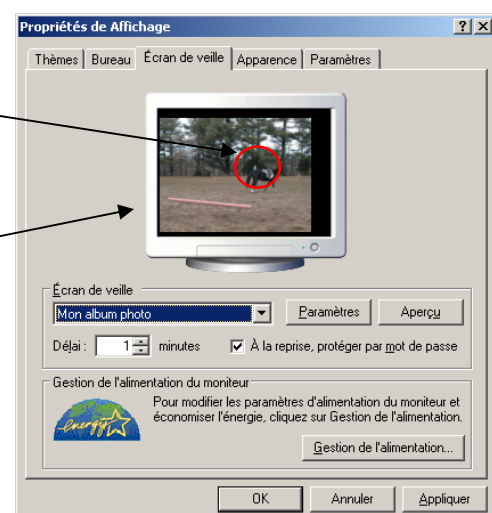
Propriétés de Affichage

?
X

Thèmes
Bureau
Écran de veille
Apparence
Paramètres

Écran de veille

Mon album photo

Paramètres

Aperçu

Délai :
1
minutes

À la reprise, protéger par mot de passe

Gestion de l'alimentation du moniteur

energy

Pour modifier les paramètres d'alimentation du moniteur et économiser l'énergie, cliquez sur Gestion de l'alimentation.

Gestion de l'alimentation...

OK
Annuler
Appliquer